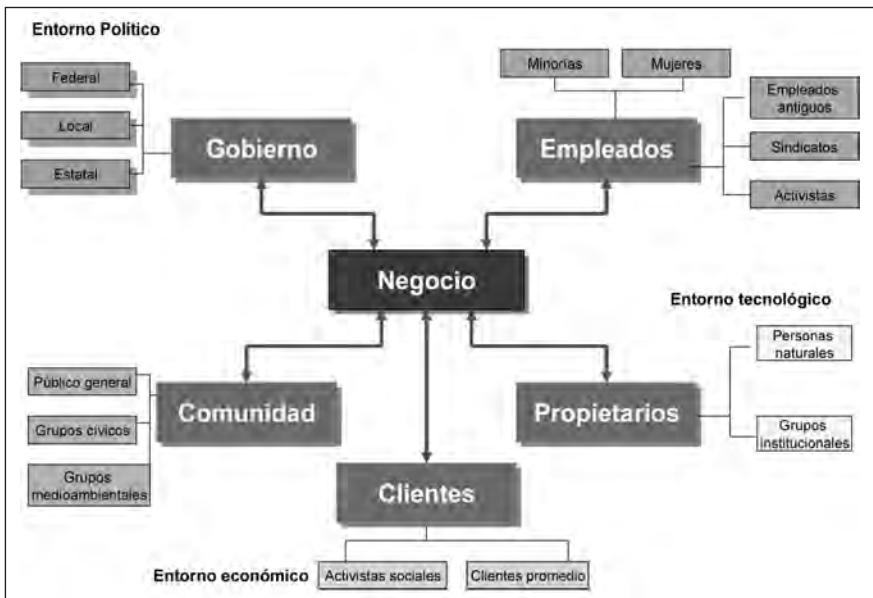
Entorno Político

Federal

Local

Estatal

Gobierno

Minorías

Mujeres

Empleados antiguos

Sindicatos

Activistas

Empleados

Negocio

Entorno tecnológico

Personas naturales

Grupos institucionales

Propietarios

Público general

Grupos cívicos

Grupos medioambientales

Comunidad

Clientes

Entorno económico

Activistas sociales

Clientes promedio